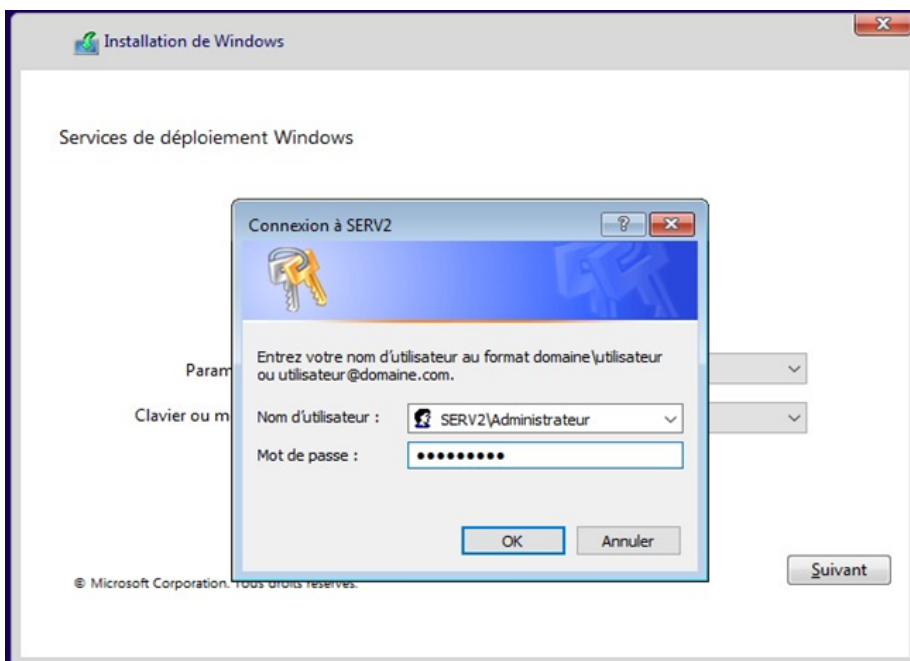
Installation de Windows

Services de déploiement Windows

Param

Clavier ou m

© Microsoft Corporation. Tous droits réservés.

Suivant

Connexion à SERV2

?

Entrez votre nom d'utilisateur au format domaine\utilisateur ou utilisateur@domaine.com.

Nom d'utilisateur : SERV2\Administrateur

Mot de passe : ••••••••••

OK

Annuler